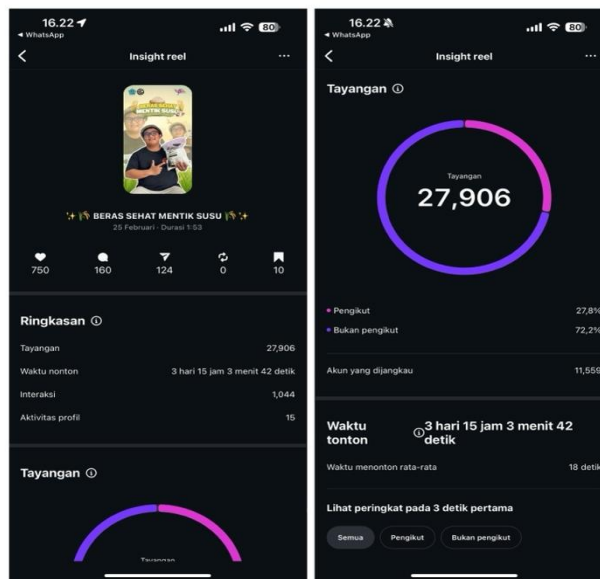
16.22
◂ WhatsApp
80

Insight reel

✨🌾 BERAS SEHAT MENTIK SUSU 🌾✨
25 Februari · Durasi 1:53

750 160 124 0 10

Ringkasan

Tayangan 27,906
Waktu nonton 3 hari 15 jam 3 menit 42 detik
Interaksi 1,044
Aktivitas profil 15

Tayangan

Tayangan

16.22
◂ WhatsApp
80

Insight reel

Tayangan

Tayangan
27,906

Pengikut 27,8%
Bukan pengikut 72,2%

Akun yang dijangkau 11,559

Waktu tonton 3 hari 15 jam 3 menit 42 detik

Waktu menonton rata-rata 18 detik

Lihat peringkat pada 3 detik pertama

Semua Pengikut Bukan pengikut